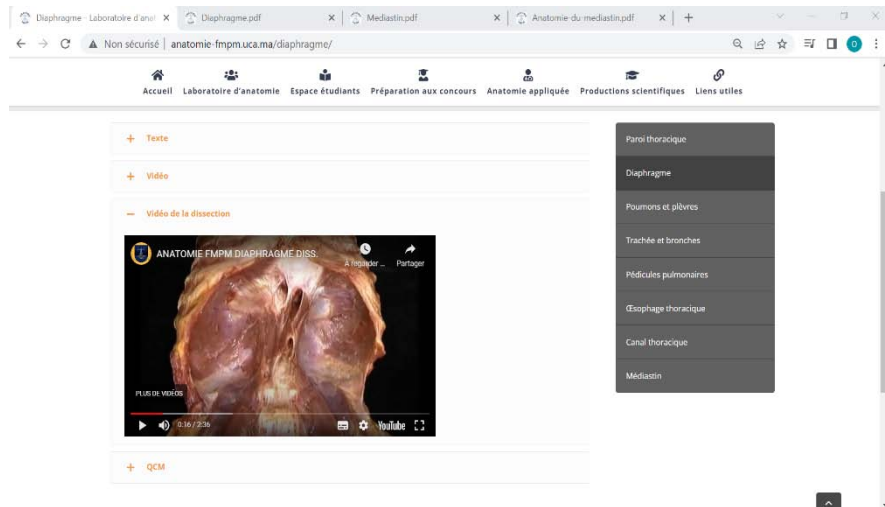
Diaphragme - Laboratoire d'anat ×
Diaphragme.pdf ×
Mediastin.pdf ×
Anatomie-du-mediastin.pdf ×
+

Non sécurisé | anatomie-fmpm.uca.ma/diaphragme/

Accueil
Laboratoire d'anatomie
Espace étudiants
Préparation aux concours
Anatomie appliquée
Productions scientifiques
Liens utiles

+ Texte

+ Vidéo

− Vidéo de la dissection

ANATOMIE FMPM DIAPHRAGME DISS.
À regarder ...
Partager
PLUS DE VIDÉOS
0:36 / 2:36
YouTube

+ QCM

Paroi thoracique
Diaphragme
Poumons et plèvres
Trachée et bronches
Pédicules pulmonaires
Œsophage thoracique
Canal thoracique
Médiastin